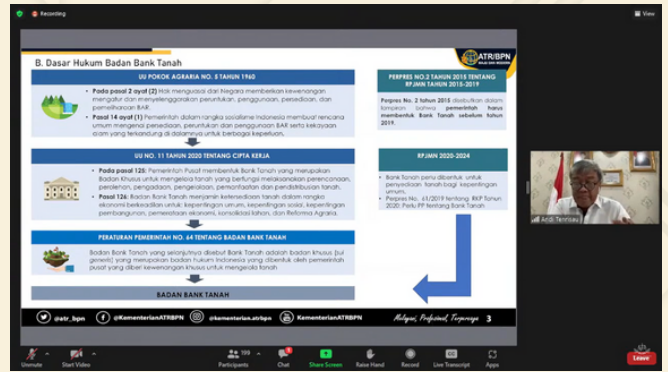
Recording

View

B. Dasar Hukum Badan Bank Tanah

ATR/BPN

UU POKOK AGRARIA NO. 5 TAHUN 1960

Pada pasal 2 ayat (2) Hak menguasai dari Negara memberikan kewenangan mengatur dan menyelenggarakan peruntukan, penggunaan, persediaan, dan pemeliharaan BAR.

Pasal 14 ayat (1) Pemerintah dalam rangka sosialisme Indonesia membuat rencana umum mengenai persediaan, peruntukan dan penggunaan BAR serta kekayaan alam yang terkandung di dalamnya untuk berbagai keperluan.

UU NO. 11 TAHUN 2020 TENTANG CIPTA KERJA

Pada pasal 125: Pemerintah Pusat membentuk Bank Tanah yang merupakan Badan Khusus untuk mengelola tanah yang berfungsi melaksanakan perencanaan, perolehan, pengadaan, pengelolaan, pemanfaatan dan pendistribusian tanah.

Pasal 126: Badan Bank Tanah menjamin ketersediaan tanah dalam rangka ekonomi berkeadilan untuk: kepentingan umum, kepentingan sosial, kepentingan pembangunan, pemerataan ekonomi, konsolidasi lahan, dan Reforma Agraria.

PERATURAN PEMERINTAH NO. 64 TENTANG BADAN BANK TANAH

Badan Bank Tanah yang selanjutnya disebut Bank Tanah adalah badan khusus (sui generis) yang merupakan badan hukum Indonesia yang dibentuk oleh pemerintah pusat yang diberi kewenangan khusus untuk mengelola tanah

BADAN BANK TANAH

PERPRES NO.2 TAHUN 2015 TENTANG RPJMN TAHUN 2015-2019

Perpres No. 2 tahun 2015 disebutkan dalam lampiran bahwa pemerintah harus membentuk Bank Tanah sebelum tahun 2019.

RPJMN 2020-2024

Bank Tanah perlu dibentuk untuk penyediaan tanah bagi kepentingan umum.

Perpres No. 61/2019 tentang RKP Tahun 2020: Perlu PP tentang Bank Tanah.

Ardi Tenriseu

@atr_bpn @KementerianATRBPN @kementerian.atrbpn KementerianATRBPN Melayani, Profesional, Terpercaya 3

Unmute Start Video 199 Participants Chat Share Screen Raise Hand Record Live Transcript Apps Leave